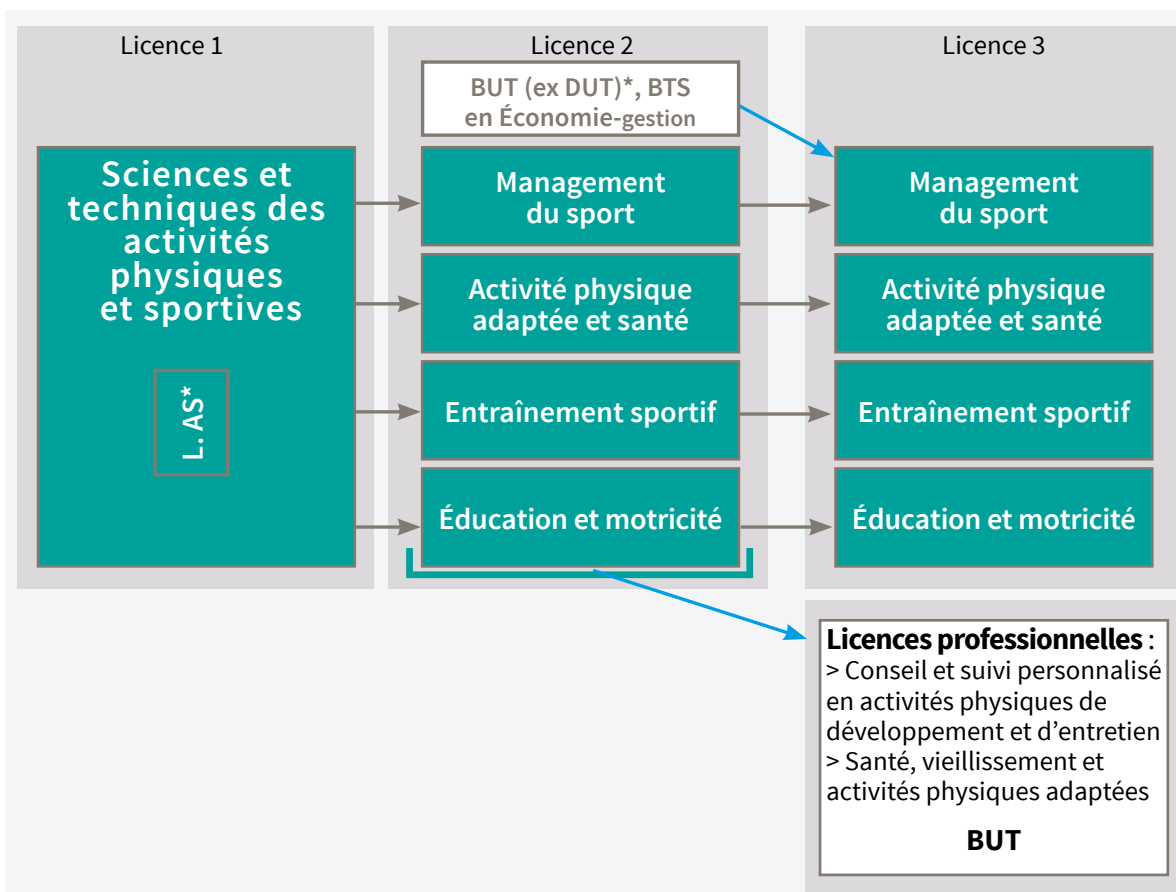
Licence 1

Sciences et techniques des activités physiques et sportives

L. AS*

Licence 2

BUT (ex DUT)*, BTS en Économie-gestion

Management du sport

Activité physique adaptée et santé

Entraînement sportif

Éducation et motricité

Licence 3

Management du sport

Activité physique adaptée et santé

Entraînement sportif

Éducation et motricité

**Licences professionnelles** :
> Conseil et suivi personnalisé en activités physiques de développement et d'entretien
> Santé, vieillissement et activités physiques adaptées

**BUT**